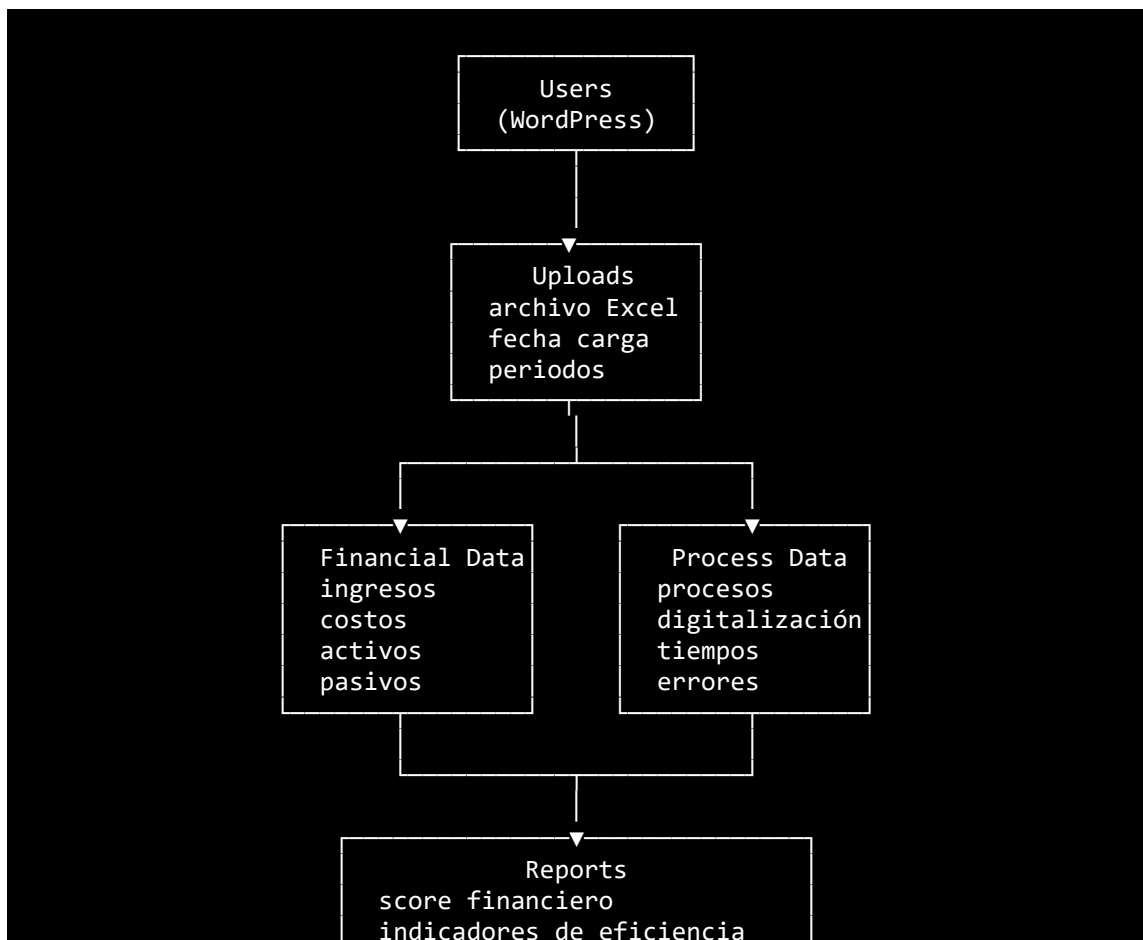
Users
(WordPress)

Uploads
archivo Excel
fecha carga
periodos

Financial Data
ingresos
costos
activos
pasivos

Process Data
procesos
digitalización
tiempos
errores

Reports
score financiero
indicadores de eficiencia